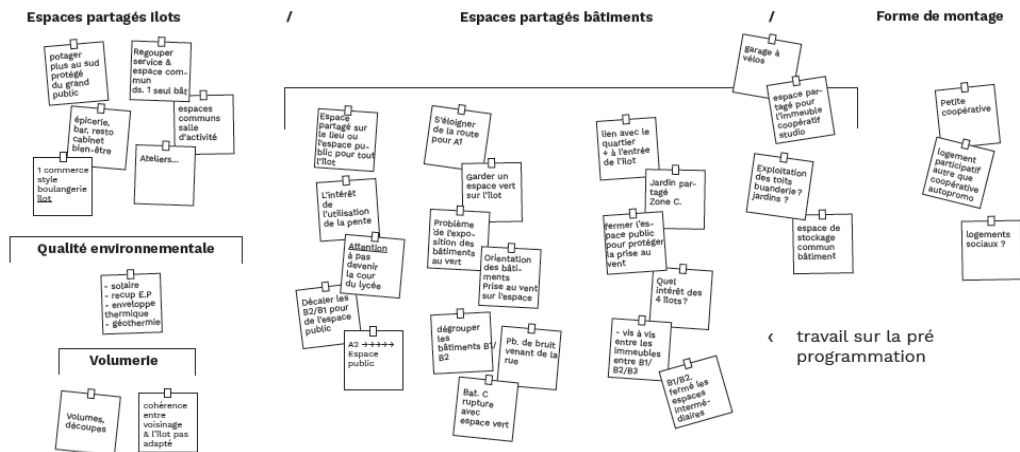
Espaces partagés îlots / Espaces partagés bâtiments / Forme de montage

potager plus au sud protégé du grand public

Regouper service & espace commun ds. 1 seul bât

épicerie, bar, resto cabinet bien-être

espaces communs salle d'activité

1 commerce style boulangerie îlot

Ateliers...

Qualité environnementale

- solaire
- recup E.P
- enveloppe thermique
- géothermie

Volumerie

Volumes, découpes

cohérence entre voisinage & l'îlot pas adapté

Espace partagé sur le lieu ou l'espace public pour tout l'îlot

L'intérêt de l'utilisation de la pente

Attention à pas devenir la cour du lycée

Décaler les B2/B1 pour de l'espace public

A2 → Espace public

S'éloigner de la route pour A1

Garder un espace vert sur l'îlot

Problème de l'exposition des bâtiments au vert

Orientation des bâtiments Prise au vent sur l'espace

dégrouper les bâtiments B1/B2

Pb. de bruit venant de la rue

Bat. C rupture avec espace vert

lien avec le quartier + à l'entrée de l'îlot

Jardin partagé Zone C.

fermer l'espace public pour protéger la prise au vent

Quel intérêt des 4 îlots ?

- vis à vis entre les immeubles entre B1/B2/B3

B1/B2, fermé les espaces intermédiaires

garage à vélos

espace partagé pour l'immeuble coopératif studio

Exploitation des toits buanderie ? jardins ?

espace de stockage commun bâtiment

Petite coopérative

logement participatif autre que coopérative autopromo

logements sociaux ?

‹ travail sur la pré programmation